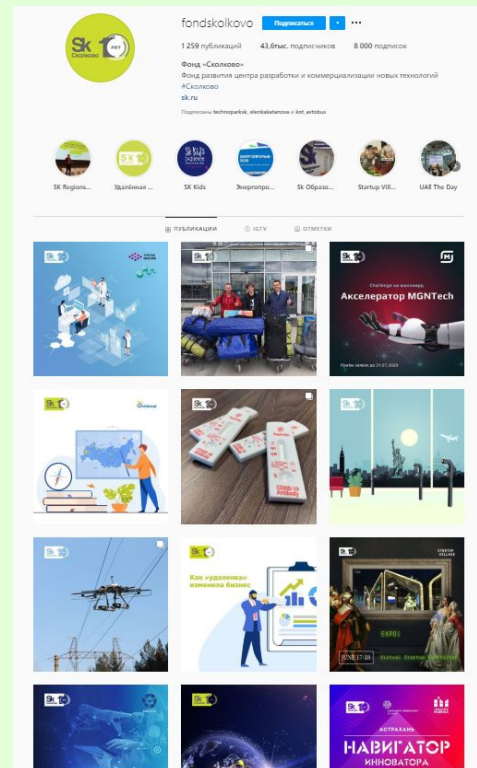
Sk Сколково 10 лет

fondskolkovo Подписаться

1 259 публикаций 43,6тыс. подписчиков 8 000 подписок

Фонд «Сколково»
Фонд развития центра разработки и коммерциализации новых технологий
#Сколково
sk.ru

Подписаны technoparksk, elenkabatanova и kot_artobus

SK Regions... Удалённая ... SK Kids Энергопро... Sk Образо... Startup Vill... UAE The Day

ПУБЛИКАЦИИ IGTV ОТМЕТКИ

Challenge на акселератор
Акселератор MGNTech

COVID-19 Antibody

Как «удаленка» изменила бизнес

STARTUP VILLAGE
EXPO
JUNE 17-18

АСТРАХАНЬ
НАВИГАТОР ИННОВАТОРА